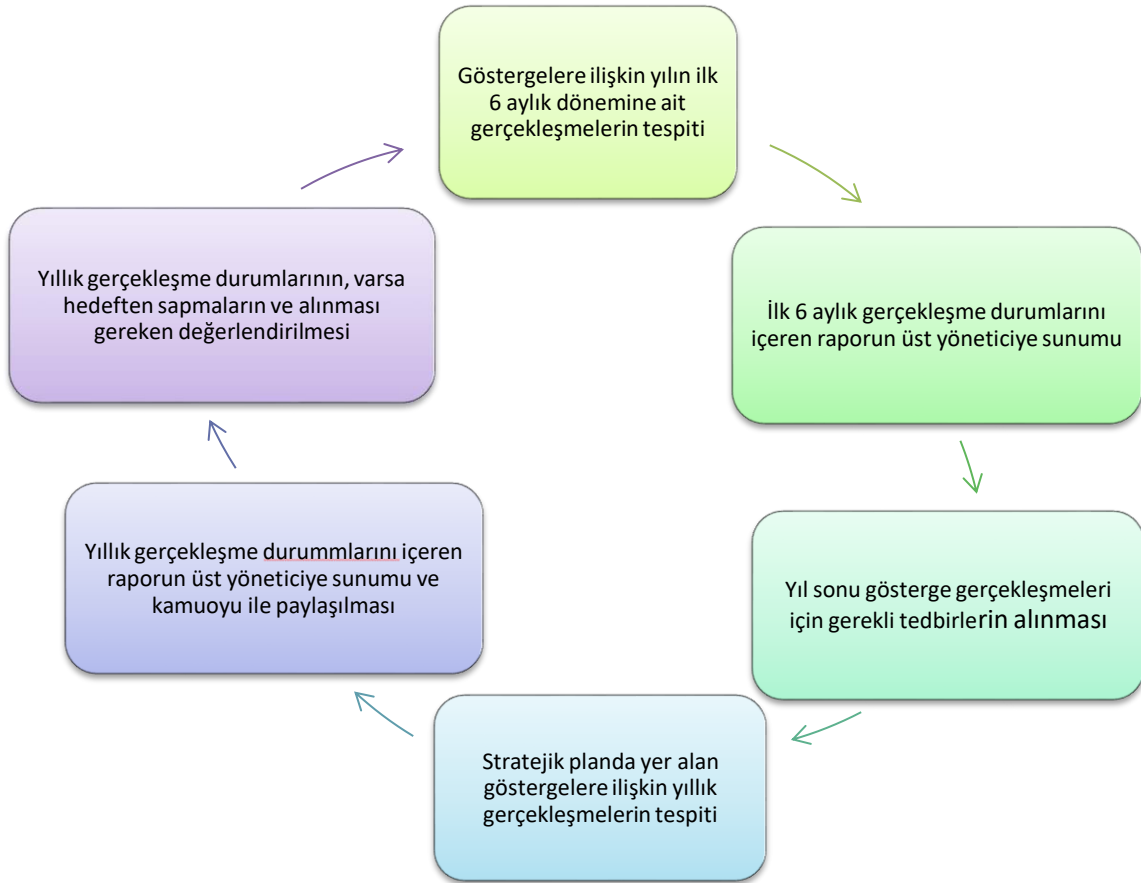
Göstergelere ilişkin yılın ilk 6 aylık dönemine ait gerçekleşmelerin tespiti

İlk 6 aylık gerçekleşme durumlarını içeren raporun üst yöneticiye sunumu

Yıl sonu gösterge gerçekleşmeleri için gerekli tedbirlerin alınması

Stratejik planda yer alan göstergelere ilişkin yıllık gerçekleşmelerin tespiti

Yıllık gerçekleşme durummlarını içeren raporun üst yöneticiye sunumu ve kamuoyu ile paylaşılması

Yıllık gerçekleşme durumlarının, varsa hedeften sapmaların ve alınması gereken değerlendirilmesi